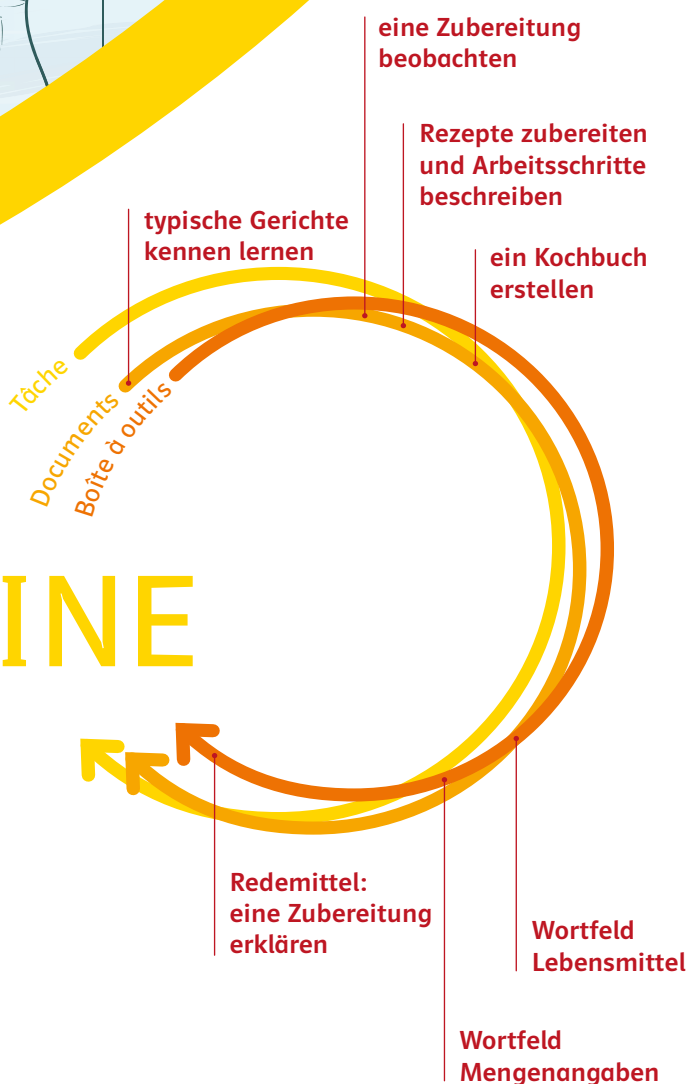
eine Zubereitung beobachten

Rezepte zubereiten und Arbeitsschritte beschreiben

typische Gerichte kennen lernen

ein Kochbuch erstellen

Tâche

Documents

Boîte à outils

INE

Redemittel: eine Zubereitung erklären

Wortfeld Lebensmittel

Wortfeld Mengenangaben